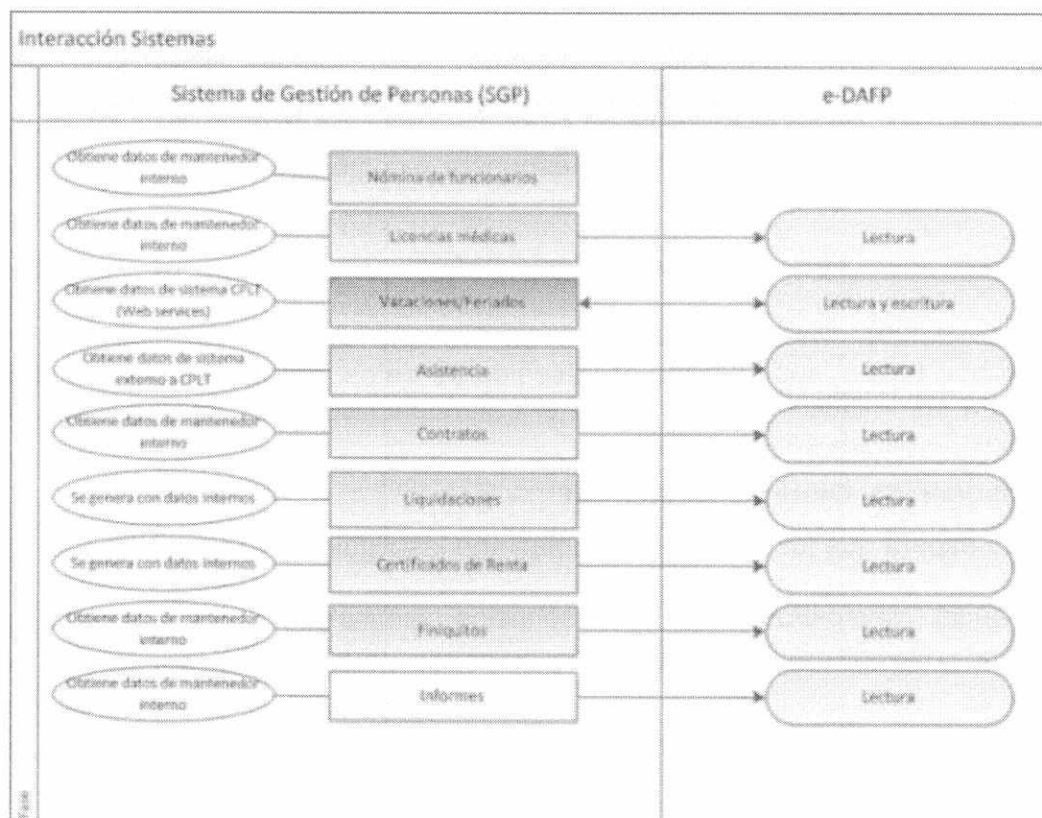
Interacción Sistemas

Sistema de Gestión de Personas (SGP)

e-DAFP

Obtiene datos de mantenedor interno

Nómina de funcionarios

Obtiene datos de mantenedor interno

Licencias médicas

Lectura

Obtiene datos de sistema CPLT (Web services)

Vacaciones/Feriados

Lectura y escritura

Obtiene datos de sistema externo a CPLT

Asistencia

Lectura

Obtiene datos de mantenedor interno

Contratos

Lectura

Se genera con datos internos

Liquidaciones

Lectura

Se genera con datos internos

Certificados de Renta

Lectura

Obtiene datos de mantenedor interno

Finiquitos

Lectura

Obtiene datos de mantenedor interno

Informes

Lectura

Fase